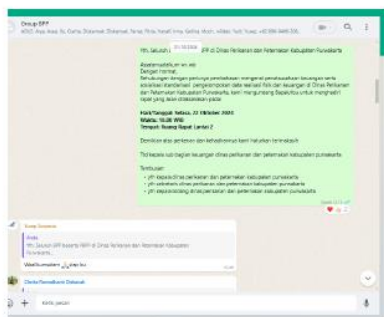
Group BPP

Yth. Seluruh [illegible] BPP di Dinas Perikanan dan Peternakan Kabupaten Purwakarta

Assalamualaikum wr. wb
Dengan hormat,
Sehubungan dengan perlunya pembahasan mengenai pertanggungjawaban keuangan serta sosialisasi standarisasi pengelolaan data keuangan di Dinas Perikanan dan Peternakan Kabupaten Purwakarta, kami mengundang Bapak/Ibu untuk menghadiri rapat yang akan dilaksanakan pada:

Hari/Tanggal: Selasa, 22 Oktober 2024
Waktu: 10.00 WIB
Tempat: Ruang Rapat Lantai 2

Demikian atas perhatian dan kehadirannya kami haturkan terimakasih

TtD kepala sub bagian keuangan dinas perikanan dan peternakan kabupaten purwakarta

Tembusan:
• yth kepala dinas perikanan dan peternakan kabupaten purwakarta
• yth sekretaris dinas perikanan dan peternakan kabupaten purwakarta
• yth kepala bidang dinas perikanan dan peternakan kabupaten purwakarta

Anda
Yth. Seluruh BPP beserta PBPP di Dinas Perikanan dan Peternakan Kabupaten Purwakarta...

Waalaikumsalam, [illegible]

Ketik pesan